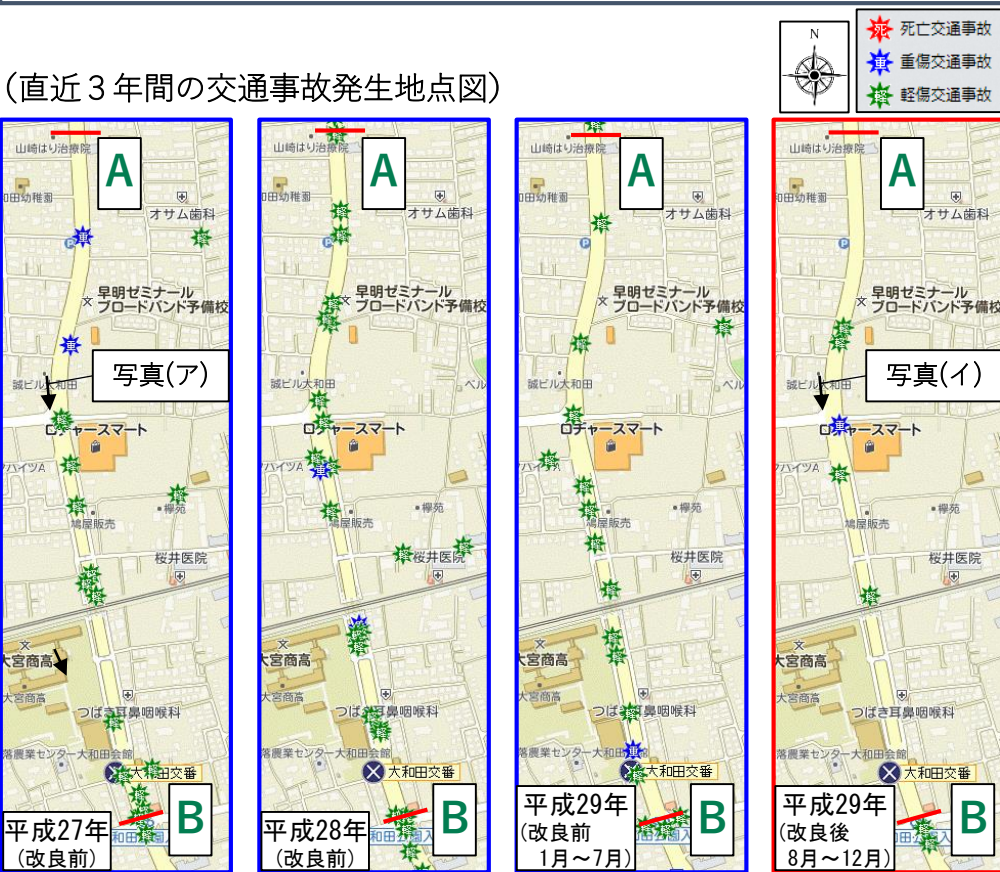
（直近３年間の交通事故発生地点図）

N

死　死亡交通事故
重　重傷交通事故
軽　軽傷交通事故

山崎はり治療院
A
和田幼稚園
オサム歯科
重
軽
早明ゼミナール
ブロードバンド予備校
重
写真(ア)
誠ビル大和田
軽
ロヂャースマート
ハイツA
軽
軽
軽
鳩屋販売
欅苑
桜井医院
軽
軽
大宮商高
大宮商高
つばき耳鼻咽喉科
落農業センター大和田会館
軽
大和田交番
軽
B
和田
平成27年
（改良前）

山崎はり治療院
A
和田幼稚園
オサム歯科
軽
軽
早明ゼミナール
ブロードバンド予備校
軽
軽
誠ビル大和田
ベル
軽
ロヂャースマート
ハイツA
重
軽
鳩屋販売
欅苑
軽
桜井医院
軽
重
軽
大宮商高
大宮商高
つばき耳鼻咽喉科
軽
落農業センター大和田会館
大和田交番
軽
B
和田
平成28年
（改良前）

山崎はり治療院
A
和田幼稚園
オサム歯科
軽
早明ゼミナール
ブロードバンド予備校
軽
軽
誠ビル大和田
ベル
軽
ロヂャースマート
軽
軽
鳩屋販売
欅苑
軽
桜井医院
軽
大宮商高
大宮商高
つばき耳鼻咽喉科
軽
落農業センター大和田会館
重
大和田交番
軽
B
平成29年
（改良前
1月～7月）

山崎はり治療院
A
和田幼稚園
オサム歯科
早明ゼミナール
ブロードバンド予備校
軽
写真(イ)
誠ビル大和田
重
ロヂャースマート
ハイツA
軽
鳩屋販売
欅苑
桜井医院
軽
大宮商高
大宮商高
つばき耳鼻咽喉科
大和田交番
軽
B
平成29年
（改良後
8月～12月）